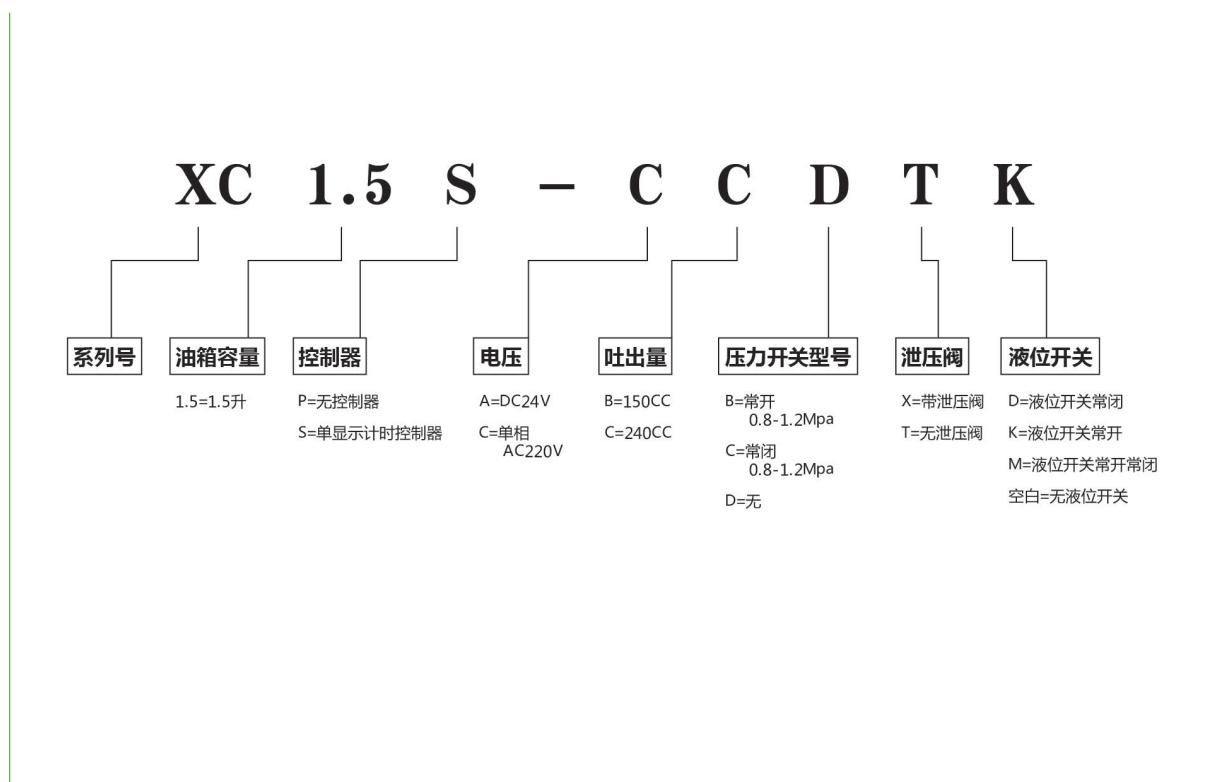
XC 1.5 S – C C D T K

系列号

油箱容量
1.5=1.5升

控制器
P=无控制器
S=单显示计时控制器

电压
A=DC24V
C=单相 AC220V

吐出量
B=150CC
C=240CC

压力开关型号
B=常开 0.8-1.2Mpa
C=常闭 0.8-1.2Mpa
D=无

泄压阀
X=带泄压阀
T=无泄压阀

液位开关
D=液位开关常闭
K=液位开关常开
M=液位开关常开常闭
空白=无液位开关